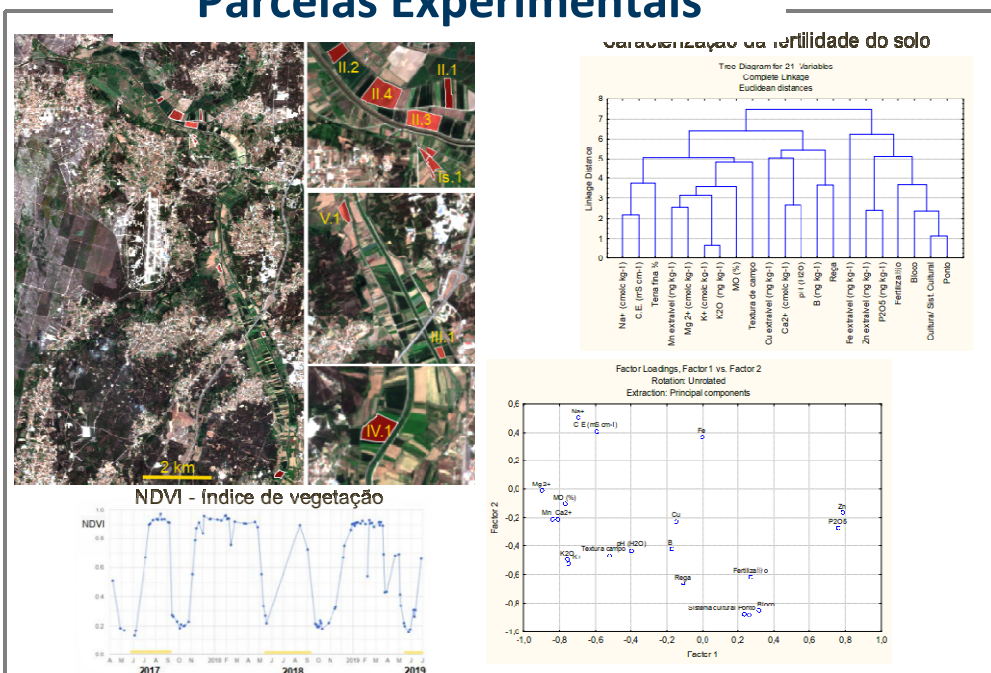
Parcelas Experimentais

II.2
II.1
II.4
II.3
Is.1
V.1
III.1
IV.1
2 km

Caracterização da fertilidade do solo

Tree Diagram for 21 Variables
Complete Linkage
Euclidean distances

Linkage Distance

8
7
6
5
4
3
2
1
0

Na+ (cmolc kg-1)
C.E. (mS cm-1)
Terra fina %
Mn extraível (mg kg-1)
Mg 2+ (cmolc kg-1)
K+ (cmolc kg-1)
K2O (mg kg-1)
MO (%)
Textura de campo
Cu extraível (mg kg-1)
Ca2+ (cmolc kg-1)
pH (H2O)
B (mg kg-1)
Rega
Fe extraível (mg kg-1)
Zn extraível (mg kg-1)
P2O5 (mg kg-1)
Fertilização
Bloco
Cultura/ Sist. Cultural
Ponto

NDVI - índice de vegetação

NDVI
1.0
0.8
0.6
0.4
0.2
0.0
A M J J A S O N D 2018 F M A M J J A S O N D 2019 F M A M J J
2017
2018
2019

Factor Loadings, Factor 1 vs. Factor 2
Rotation: Unrotated
Extraction: Principal components

Factor 2
0,6
0,4
0,2
0,0
-0,2
-0,4
-0,6
-0,8
-1,0

Na+
C.E (mS cm-1)
Fe
Mg2+
MO (%)
Mn Ca2+
Cu
Zn
P2O5
K2O
K+
Textura campo
pH (H2O)
B
Rega
Fertilização
Sistema cultural Ponto
Bloco

-1,0 -0,8 -0,6 -0,4 -0,2 0,0 0,2 0,4 0,6 0,8 1,0
Factor 1